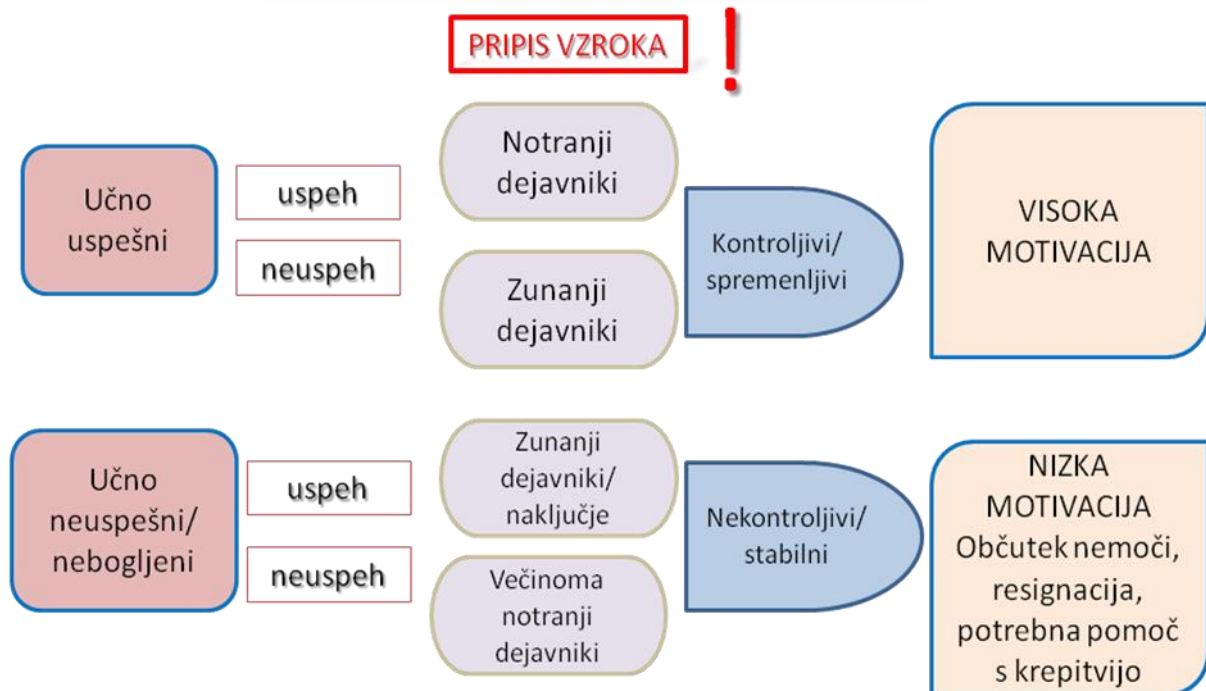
PRIPIS VZROKA !

Učno uspešni

uspeh

neuspeh

Notranji dejavniki

Zunanji dejavniki

Kontroljivi/ spremenljivi

VISOKA MOTIVACIJA

Učno neuspešni/ nebogljeni

uspeh

neuspeh

Zunanji dejavniki/ naključje

Večinoma notranji dejavniki

Nekontroljivi/ stabilni

NIZKA MOTIVACIJA Občutek nemoči, resignacija, potrebna pomoč s krepitvijo